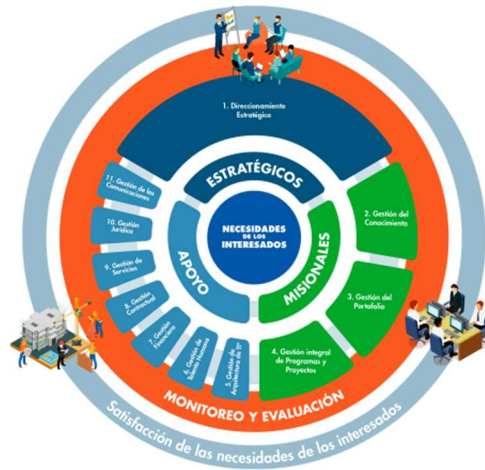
1. Direccionamiento Estratégico

ESTRATÉGICOS

NECESIDADES DE LOS INTERESADOS

APOYO

MISIONALES

2. Gestión del Conocimiento

3. Gestión del Portafolio

4. Gestión integral de Programas y Proyectos

11. Gestión de las Comunicaciones

10. Gestión Jurídica

9. Gestión de Servicios

8. Gestión Contractual

7. Gestión Financiera

6. Gestión de Talento Humano

5. Gestión de Arquitectura de TI

MONITOREO Y EVALUACIÓN

Satisfacción de las necesidades de los interesados